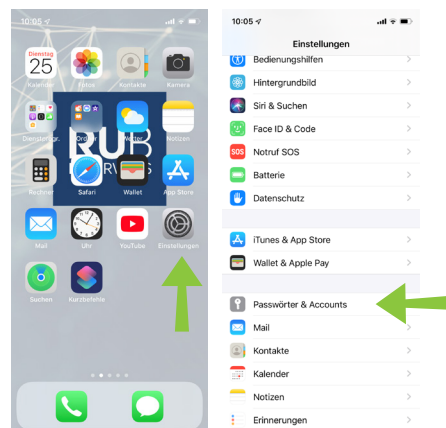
10:05

Dienstag
25
Kalender
Fotos
Kontakte
Kamera
Dienstprogr.
Notizen
Rechner
Safari
Wallet
App Store
Mail
Uhr
YouTube
Einstellungen
Suchen
Kurzbefehle

10:05

Einstellungen

Bedienungshilfen
Hintergrundbild
Siri & Suchen
Face ID & Code
SOS Notruf SOS
Batterie
Datenschutz
iTunes & App Store
Wallet & Apple Pay
Passwörter & Accounts
Mail
Kontakte
Kalender
Notizen
Erinnerungen